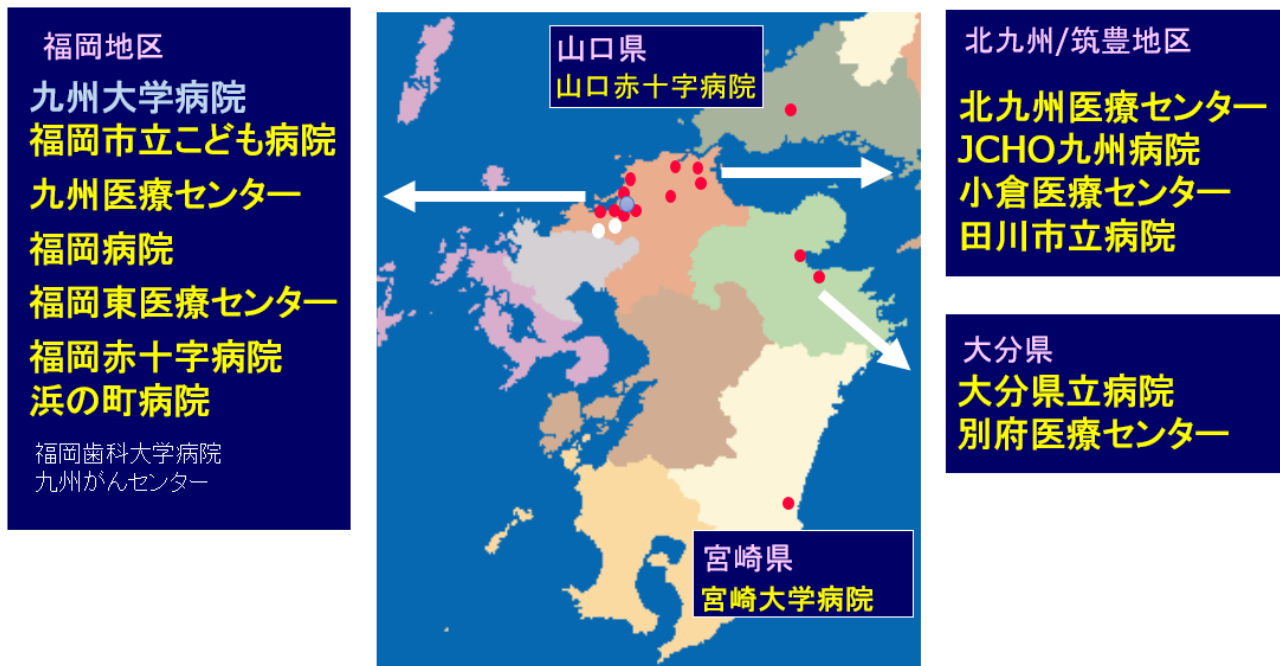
福岡地区

九州大学病院
福岡市立こども病院
九州医療センター
福岡病院
福岡東医療センター
福岡赤十字病院
浜の町病院

福岡歯科大学病院
九州がんセンター

山口県
山口赤十字病院

宮崎県
宮崎大学病院

北九州/筑豊地区

北九州医療センター
JCHO九州病院
小倉医療センター
田川市立病院

大分県
大分県立病院
別府医療センター